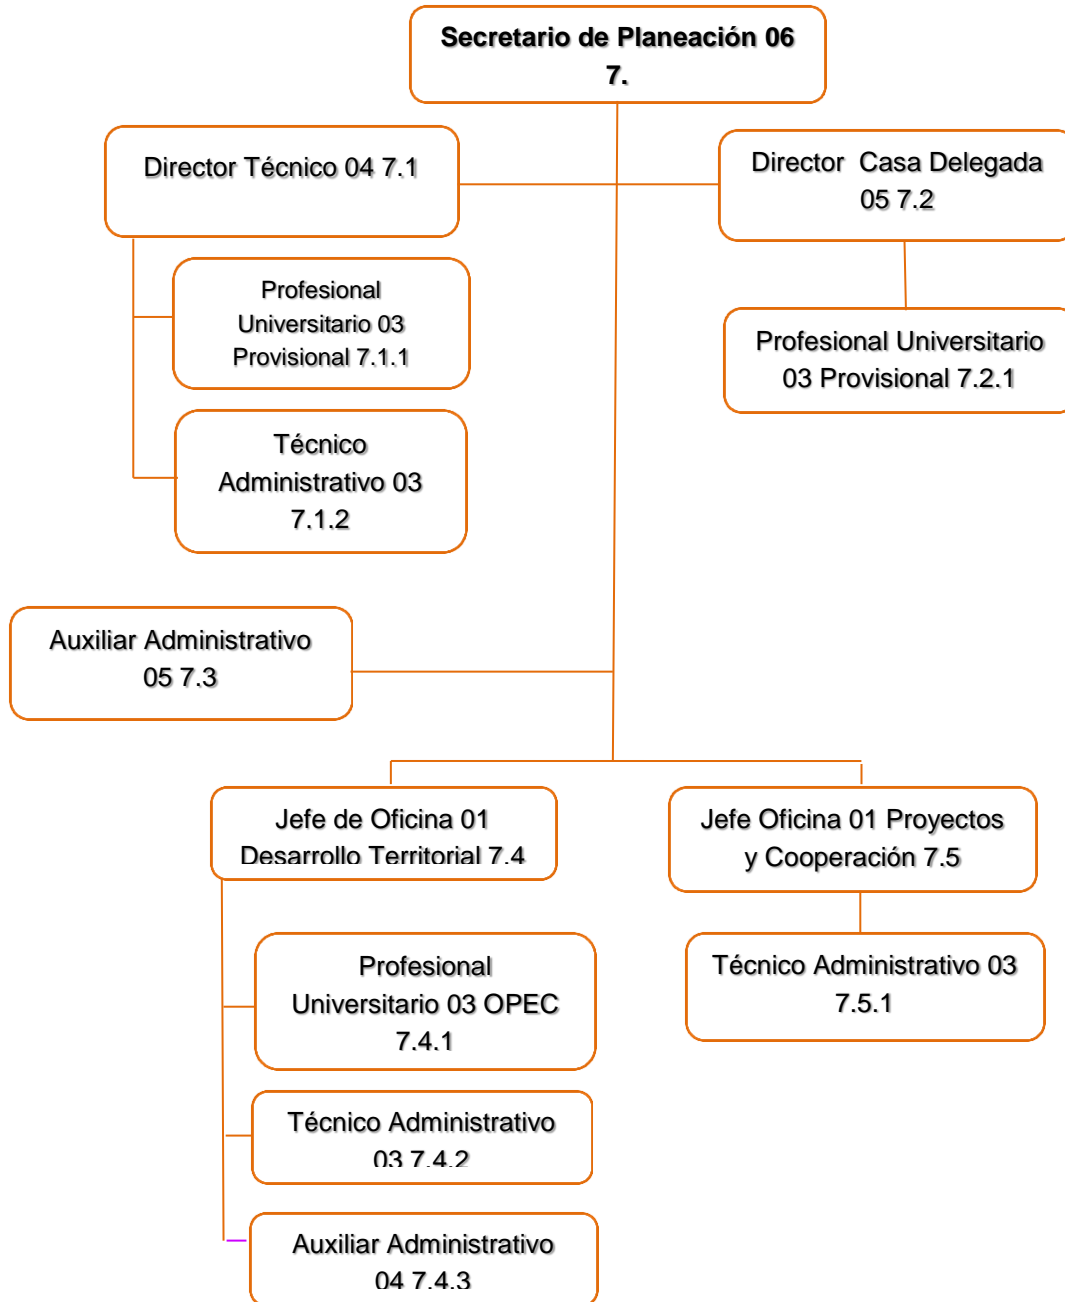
Secretario de Planeación 06 7.

Director Técnico 04 7.1

Director Casa Delegada 05 7.2

Profesional Universitario 03 Provisional 7.1.1

Profesional Universitario 03 Provisional 7.2.1

Técnico Administrativo 03 7.1.2

Auxiliar Administrativo 05 7.3

Jefe de Oficina 01 Desarrollo Territorial 7.4

Jefe Oficina 01 Proyectos y Cooperación 7.5

Profesional Universitario 03 OPEC 7.4.1

Técnico Administrativo 03 7.5.1

Técnico Administrativo 03 7.4.2

Auxiliar Administrativo 04 7.4.3